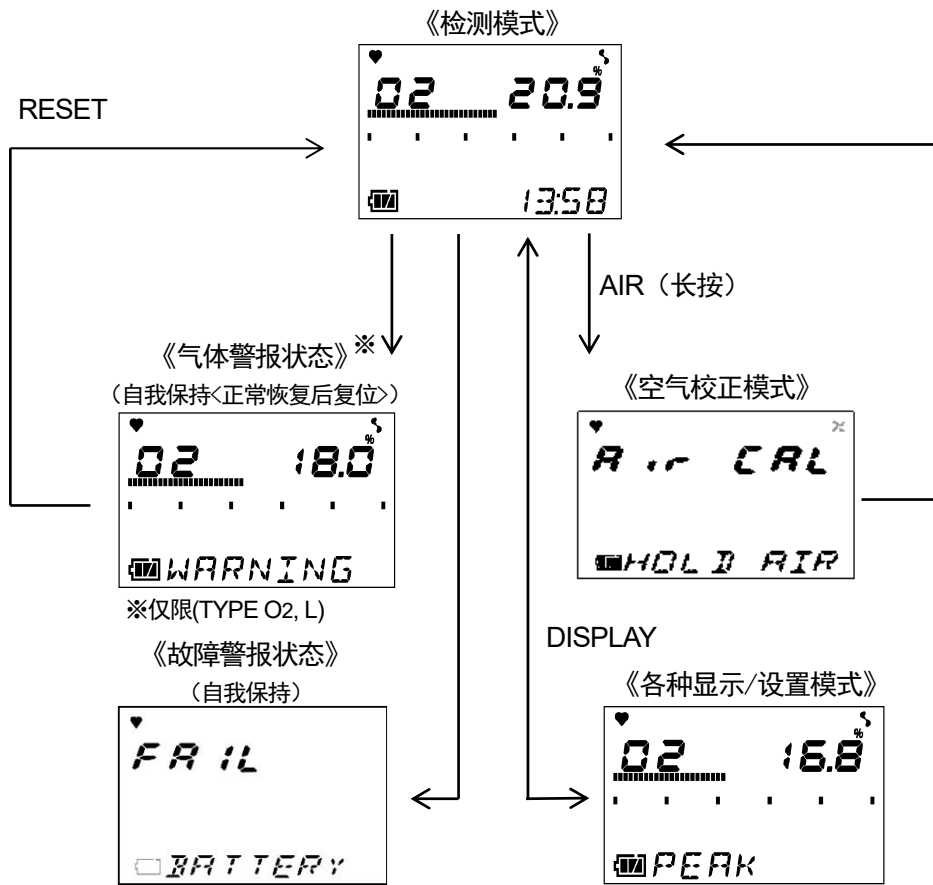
《检测模式》

O2 20.9 %

13:58

RESET

AIR（长按）

《气体警报状态》※

（自我保持<正常恢复后复位>）

O2 18.0 %

WARNING

※仅限(TYPE O2, L)

《空气校正模式》

Air CAL

HOLD AIR

DISPLAY

《故障警报状态》

（自我保持）

FAIL

BATTERY

《各种显示/设置模式》

O2 16.8 %

PEAK